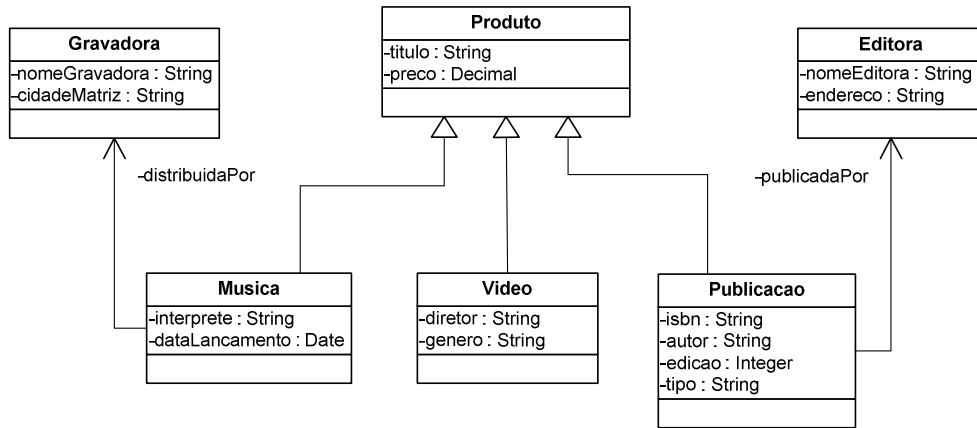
Gravadora
-nomeGravadora : String
-cidadeMatriz : String

Produto
-titulo : String
-preco : Decimal

Editora
-nomeEditora : String
-endereco : String

-distribuidaPor

-publicadaPor

Musica
-interprete : String
-dataLancamento : Date

Video
-diretor : String
-genero : String

Publicacao
-isbn : String
-autor : String
-edicao : Integer
-tipo : String